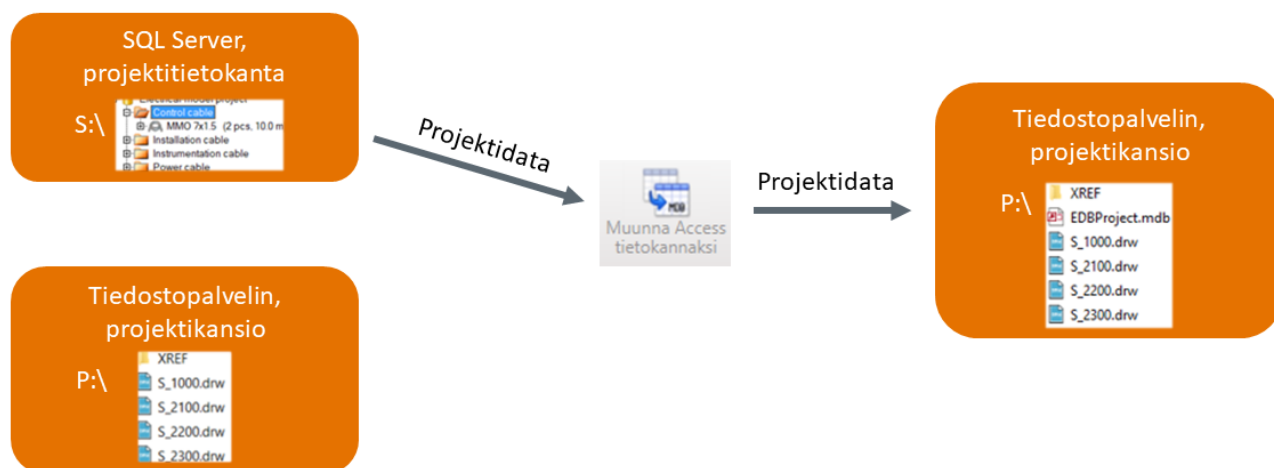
SQL Server, projektitietokanta

S:\

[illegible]

Control cable

MMO 7x1.5 (2 pcs, 10.0 m

Installation cable

Instrumentation cable

Power cable

Projektidata

Muunna Access tietokannaksi

Projektidata

Tiedostopalvelin, projektikansio

P:\

XREF

EDBProject.mdb

S_1000.drw

S_2100.drw

S_2200.drw

S_2300.drw

Tiedostopalvelin, projektikansio

P:\

XREF

S_1000.drw

S_2100.drw

S_2200.drw

S_2300.drw